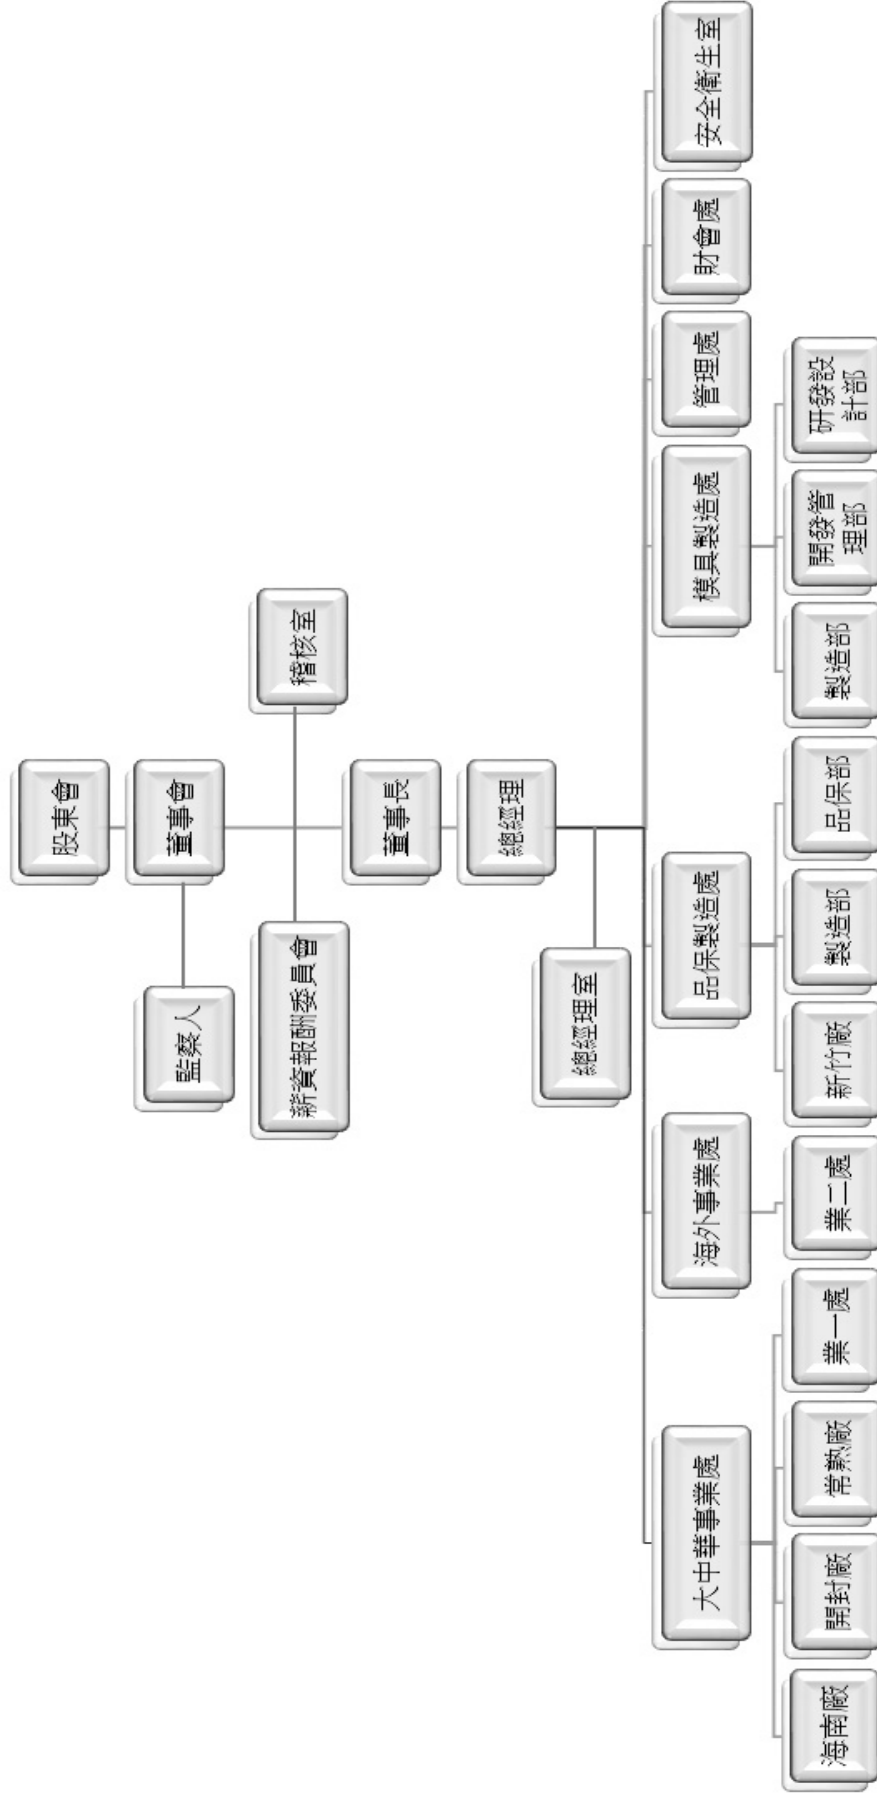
股東會
董事會
監察人
稽核室
薪資報酬委員會
董事長
總經理
總經理室
安全衛生室
財會處
管理處
模具製造處
研發設計部
開發管理部
製造部
品保製造處
品保部
製造部
新竹廠
海外事業處
業二處
大中華事業處
業一處
常熟廠
開封廠
海南廠